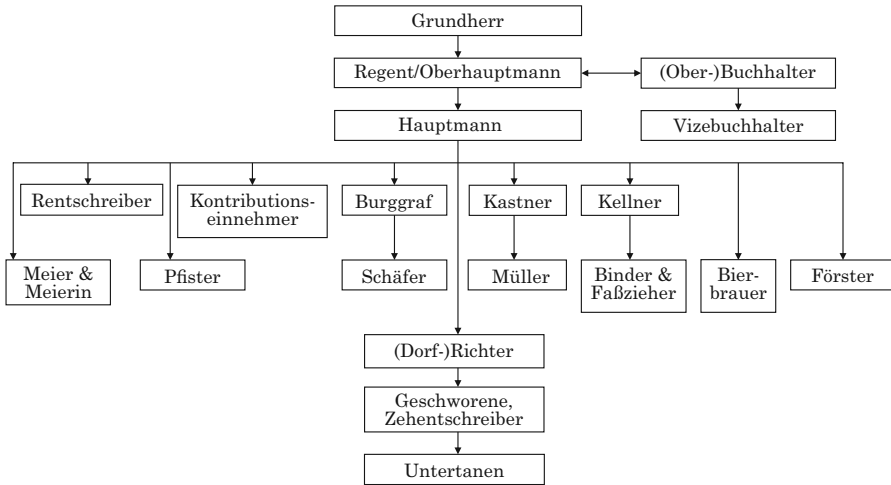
Grundherr

Regent/Oberhauptmann

(Ober-)Buchhalter

Hauptmann

Vizebuchhalter

Rentschreiber

Kontributionseinnehmer

Burggraf

Kastner

Kellner

Meier & Meierin

Pfister

Schäfer

Müller

Binder & Faßzieher

Bierbrauer

Förster

(Dorf-)Richter

Geschworene, Zehentschreiber

Untertanen